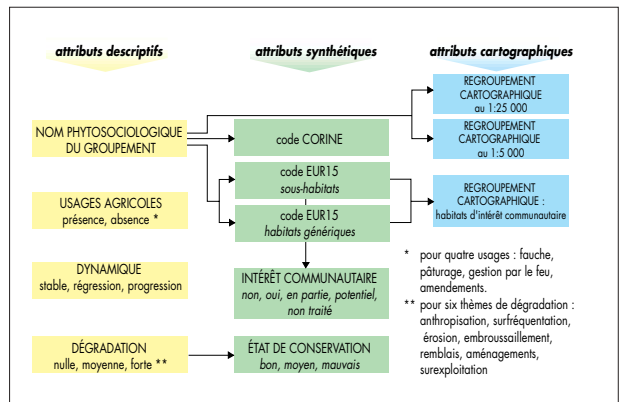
attributs descriptifs

attributs synthétiques

attributs cartographiques

REGROUPEMENT CARTOGRAPHIQUE au 1:25 000

REGROUPEMENT CARTOGRAPHIQUE au 1:5 000

NOM PHYTOSOCIOLOGIQUE DU GROUPEMENT

code CORINE

code EUR15
*sous-habitats*

REGROUPEMENT CARTOGRAPHIQUE : habitats d'intérêt communautaire

code EUR15
*habitats génériques*

USAGES AGRICOLES
présence, absence *

DYNAMIQUE
stable, régression, progression

INTÉRÊT COMMUNAUTAIRE
*non, oui, en partie, potentiel, non traité*

\* pour quatre usages : fauche, pâturage, gestion par le feu, amendements.

\*\* pour six thèmes de dégradation : anthropisation, surfréquentation, érosion, embroussaillement, remblais, aménagements, surexploitation

DÉGRADATION
nulle, moyenne, forte **

ÉTAT DE CONSERVATION
*bon, moyen, mauvais*